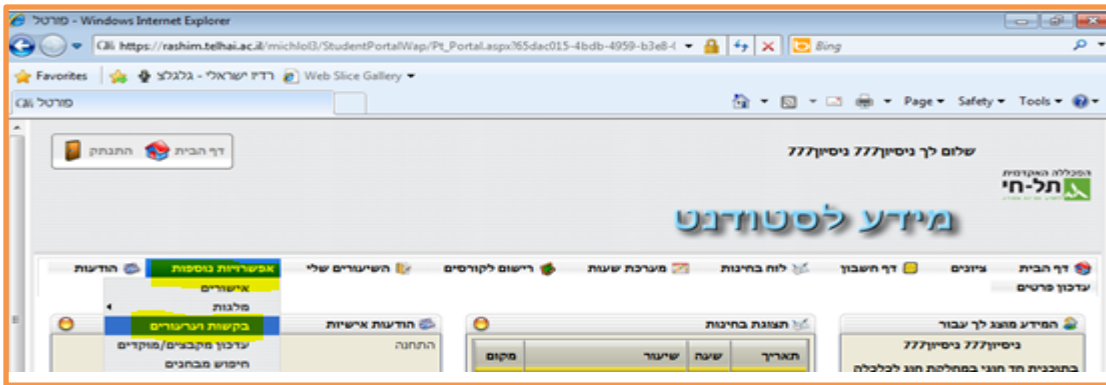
פורטל - Windows Internet Explorer

https://rashim.telhai.ac.il/michlol3/StudentPortalWap/Pt_Portal.aspx?65dac015-4bdb-4959-b3e8-

Bing

Favorites

רדיו ישראלי - גלגלצ

Web Slice Gallery

פורטל

Page ▾ Safety ▾ Tools ▾

דף הבית

התנתק

שלום לך ניסיון777 ניסיון777

המכללה האקדמית

תל-חי

מידע לסטודנט

דף הבית

ציונים

דף חשבון

לוח בחינות

מערכת שעות

רישום לקורסים

השיעורים שלי

אפשרויות נוספות

הודעות

עדכון פרטים

אישורים

מלגות

בקשות וערעורים

עדכון מקבצים/מוקדים

חיפוש מבחנים

המידע מוצג לך עבור

ניסיון777 ניסיון777

בתוכנית חד חוגי במחלקת חוג לכלכלה

תצוגת בחינות

| תאריך | שעה | שיעור | מקום |
|---|---|---|---|

הודעות אישיות

התחנה